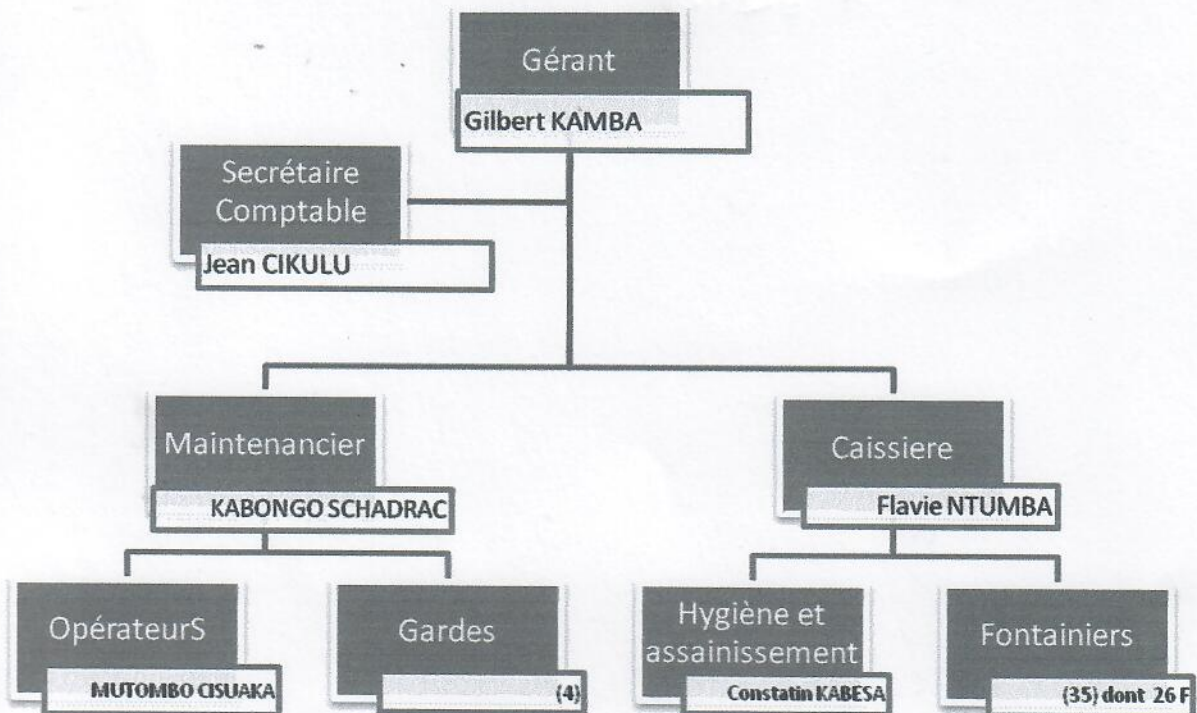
Gérant
Gilbert KAMBA

Secrétaire Comptable
Jean CIKULU

Maintenancier
KABONGO SCHADRAC

Caissiere
Flavie NTUMBA

OpérateurS
MUTOMBO CISUAKA

Gardes
(4)

Hygiène et assainissement
Constatin KABESA

Fontainiers
(35) dont 26 F